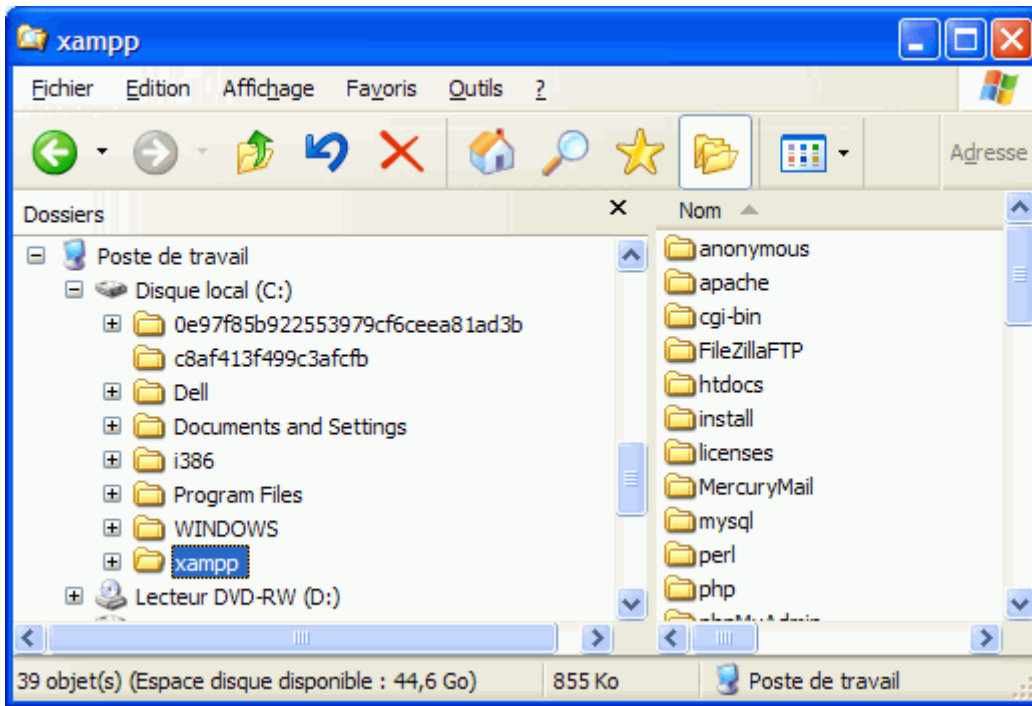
xampp

Fichier Edition Affichage Favoris Outils ?

Adresse

Dossiers ×

Poste de travail
Disque local (C:)
0e97f85b922553979cf6ceea81ad3b
c8af413f499c3afcfb
Dell
Documents and Settings
i386
Program Files
WINDOWS
xampp
Lecteur DVD-RW (D:)

Nom

anonymous
apache
cgi-bin
FileZillaFTP
htdocs
install
licenses
MercuryMail
mysql
perl
php
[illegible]

39 objet(s) (Espace disque disponible : 44,6 Go) 855 Ko Poste de travail